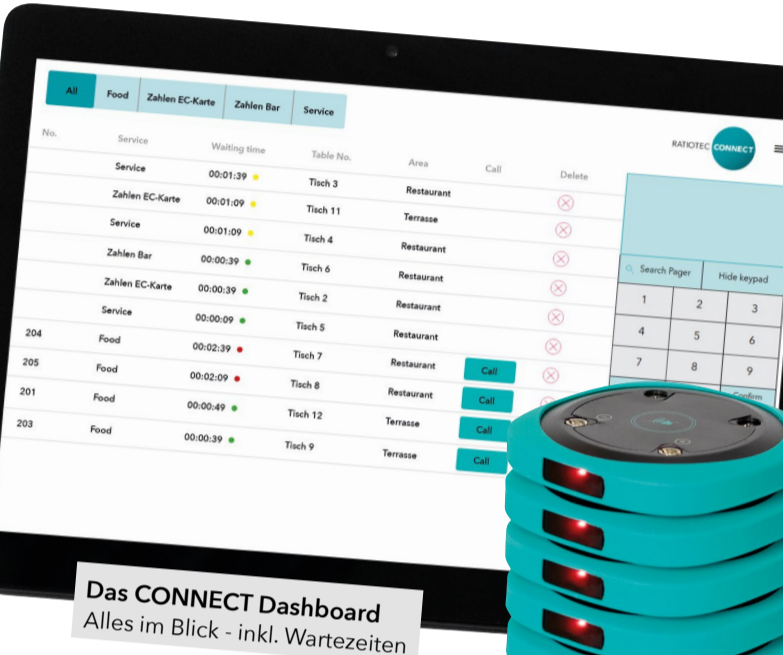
All | Food | Zahlen EC-Karte | Zahlen Bar | Service

RATIOTEC CONNECT

| No. | Service | Waiting time | Table No. | Area | Call | Delete |
|---|---|---|---|---|---|---|
| | Service | 00:01:39 | Tisch 3 | Restaurant | | |
| | Zahlen EC-Karte | 00:01:09 | Tisch 11 | Terrasse | | |
| | Service | 00:01:09 | Tisch 4 | Restaurant | | |
| | Zahlen Bar | 00:00:39 | Tisch 6 | Restaurant | | |
| | Zahlen EC-Karte | 00:00:39 | Tisch 2 | Restaurant | | |
| | Service | 00:00:09 | Tisch 5 | Restaurant | | |
| 204 | Food | 00:02:39 | Tisch 7 | Restaurant | Call | |
| 205 | Food | 00:02:09 | Tisch 8 | Restaurant | Call | |
| 201 | Food | 00:00:49 | Tisch 12 | Terrasse | Call | |
| 203 | Food | 00:00:39 | Tisch 9 | Terrasse | Call | |

Search Pager | Hide keypad

1 2 3
4 5 6
7 8 9
Confirm

Das CONNECT Dashboard
Alles im Blick - inkl. Wartezeiten